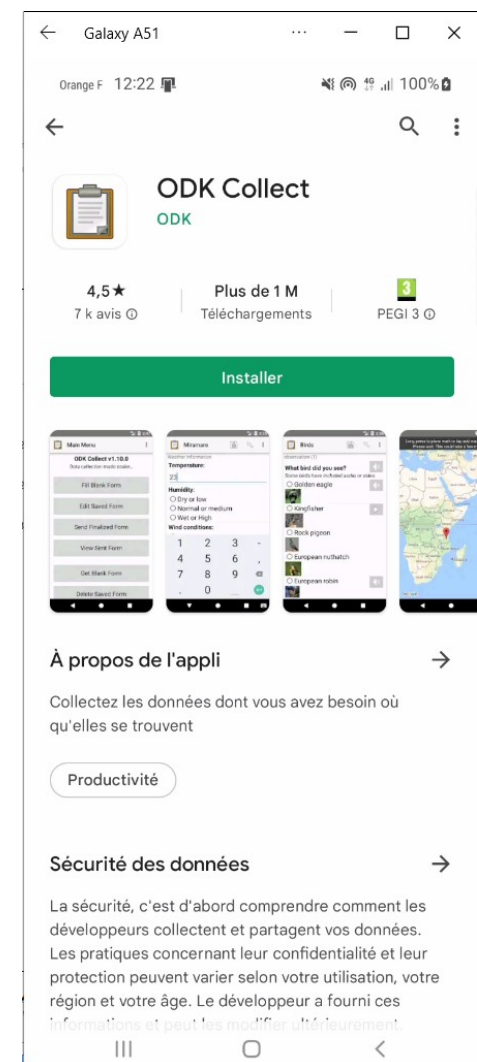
← Galaxy A51 ··· — ☐ ✕

Orange F 12:22 100%

ODK Collect
ODK

4,5★
7 k avis ⓘ

Plus de 1 M
Téléchargements

3
PEGI 3 ⓘ

Installer

Main Menu
ODK Collect v1.10.0
Data collection made easier
Fill Blank Form
Edit Saved Form
Send Finalized Form
View Sent Form
Get Blank Form
Delete Saved Form

Miramare
Temperature:
23
Humidity:
Dry or low
Normal or medium
Wet or High
Wind conditions:

Birds
What bird did you see?
Golden eagle
Kingfisher
Rock pigeon
European nuthatch
European robin

À propos de l'appli →

Collectez les données dont vous avez besoin où qu'elles se trouvent

Productivité

Sécurité des données →

La sécurité, c'est d'abord comprendre comment les développeurs collectent et partagent vos données. Les pratiques concernant leur confidentialité et leur protection peuvent varier selon votre utilisation, votre région et votre âge. Le développeur a fourni ces informations et peut les modifier ultérieurement.